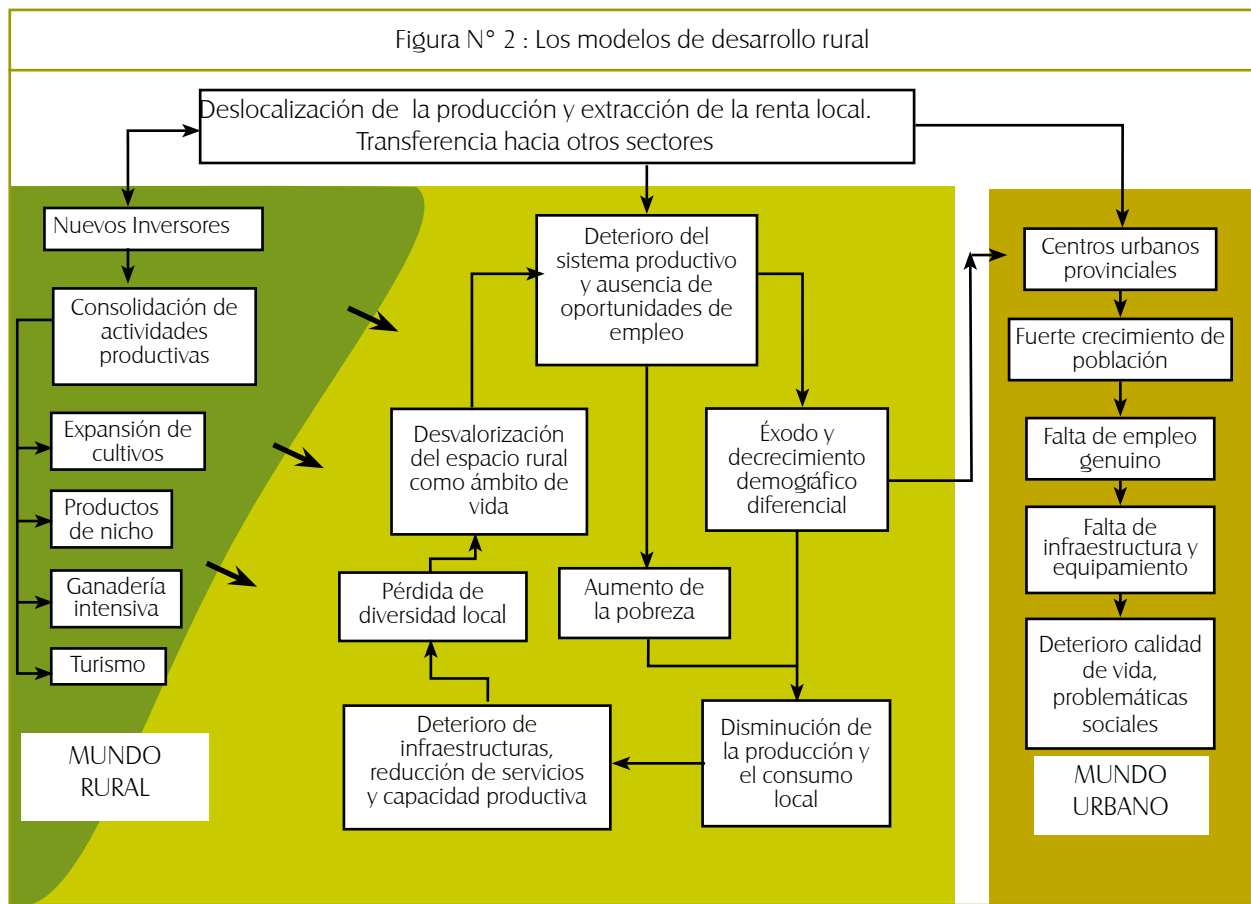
Figura N° 2 : Los modelos de desarrollo rural

Deslocalización de la producción y extracción de la renta local. Transferencia hacia otros sectores

Nuevos Inversores

Consolidación de actividades productivas

Expansión de cultivos

Productos de nicho

Ganadería intensiva

Turismo

MUNDO RURAL

Deterioro del sistema productivo y ausencia de oportunidades de empleo

Desvalorización del espacio rural como ámbito de vida

Éxodo y decrecimiento demográfico diferencial

Pérdida de diversidad local

Aumento de la pobreza

Deterioro de infraestructuras, reducción de servicios y capacidad productiva

Disminución de la producción y el consumo local

Centros urbanos provinciales

Fuerte crecimiento de población

Falta de empleo genuino

Falta de infraestructura y equipamiento

Deterioro calidad de vida, problemáticas sociales

MUNDO URBANO